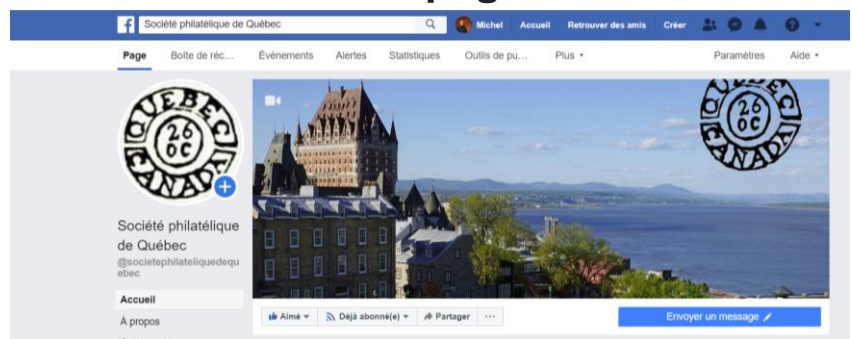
Société philatélique de Québec

Michel Accueil Retrouver des amis Créer

Page Boîte de réc... Événements Alertes Statistiques Outils de pu... Plus ▾ Paramètres Aide ▾

QUEBEC 26 OC CANADA

QUEBEC 26 OC CANADA

Société philatélique de Québec

@societephilateliquedequebec

Accueil

À propos

Aimé ▾ Déjà abonné(e) ▾ Partager ···

Envoyer un message